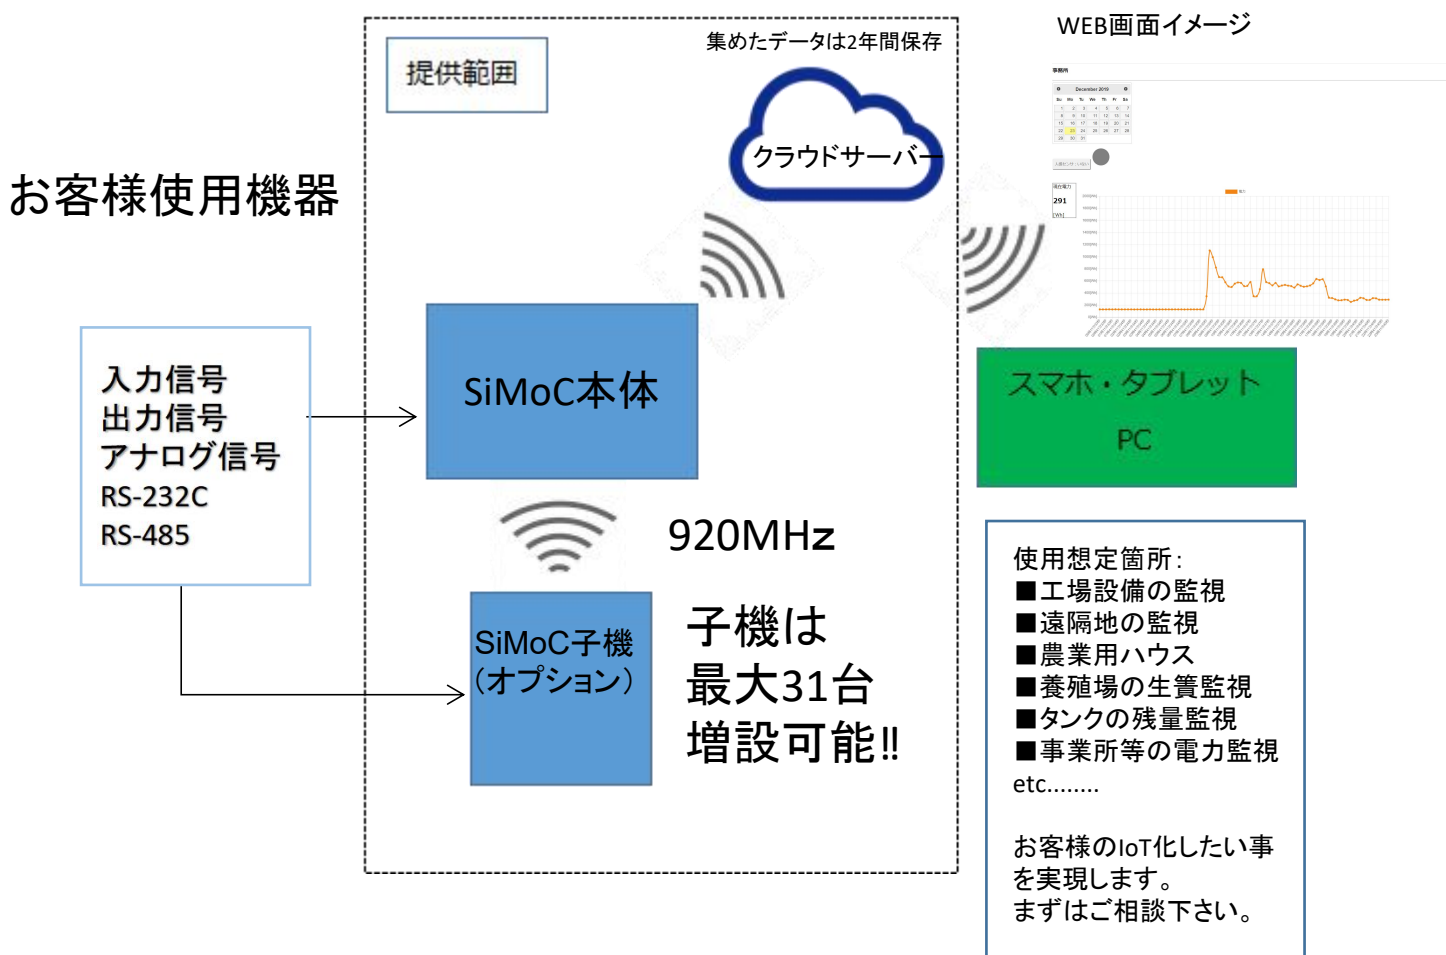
提供範囲

集めたデータは2年間保存

WEB画面イメージ

クラウドサーバー

お客様使用機器

入力信号
出力信号
アナログ信号
RS-232C
RS-485

SiMoC本体

スマホ・タブレット
PC

920MHz

SiMoC子機
(オプション)

子機は
最大31台
増設可能!!

使用想定箇所:
■工場設備の監視
■遠隔地の監視
■農業用ハウス
■養殖場の生簀監視
■タンクの残量監視
■事業所等の電力監視
etc........

お客様のIoT化したい事を実現します。
まずはご相談下さい。